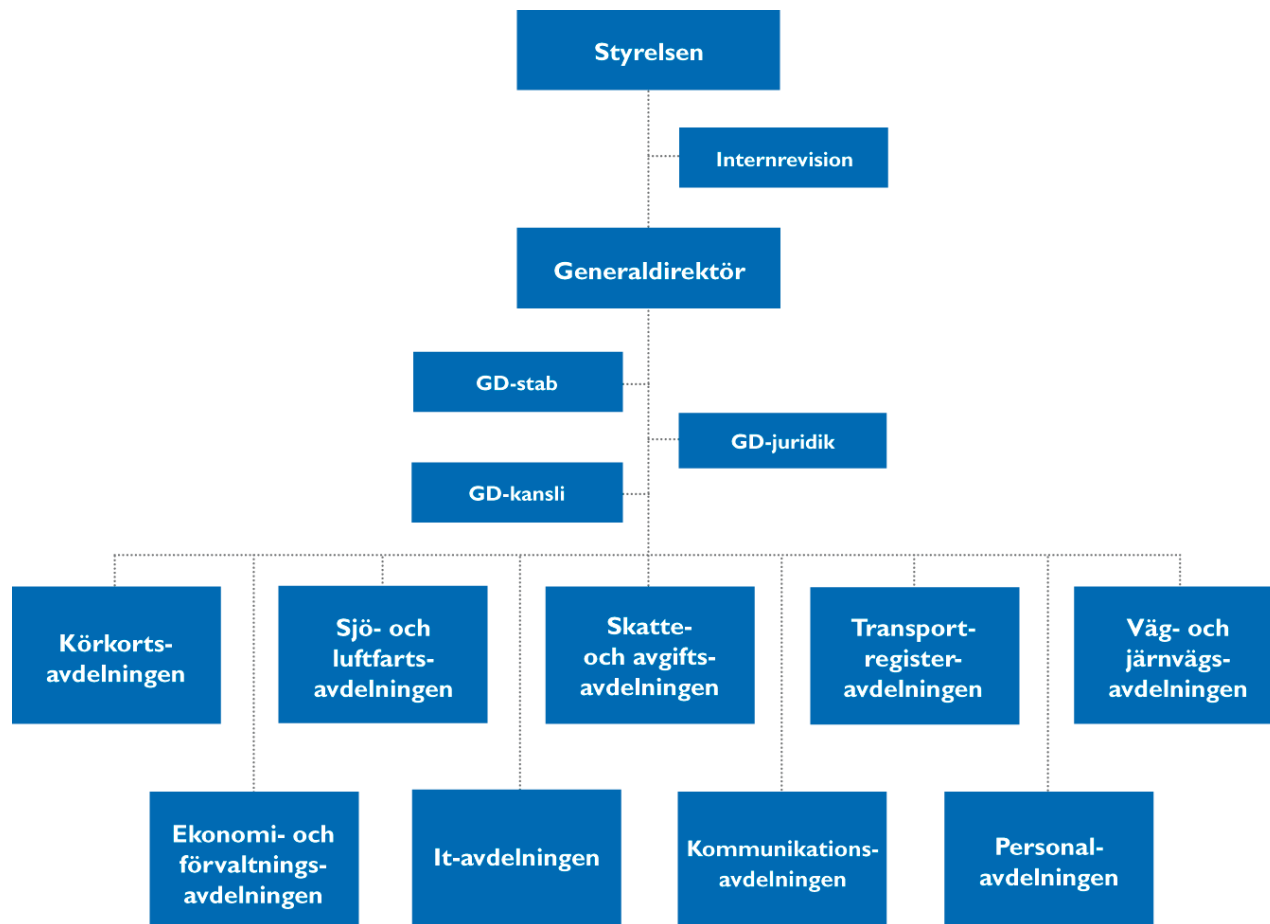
Styrelsen

Internrevision

Generaldirektör

GD-stab

GD-juridik

GD-kansli

Körkortsavdelningen

Sjö- och luftfartsavdelningen

Skatte- och avgiftsavdelningen

Transportregisteravdelningen

Väg- och järnvägsavdelningen

Ekonomi- och förvaltningsavdelningen

It-avdelningen

Kommunikationsavdelningen

Personalavdelningen